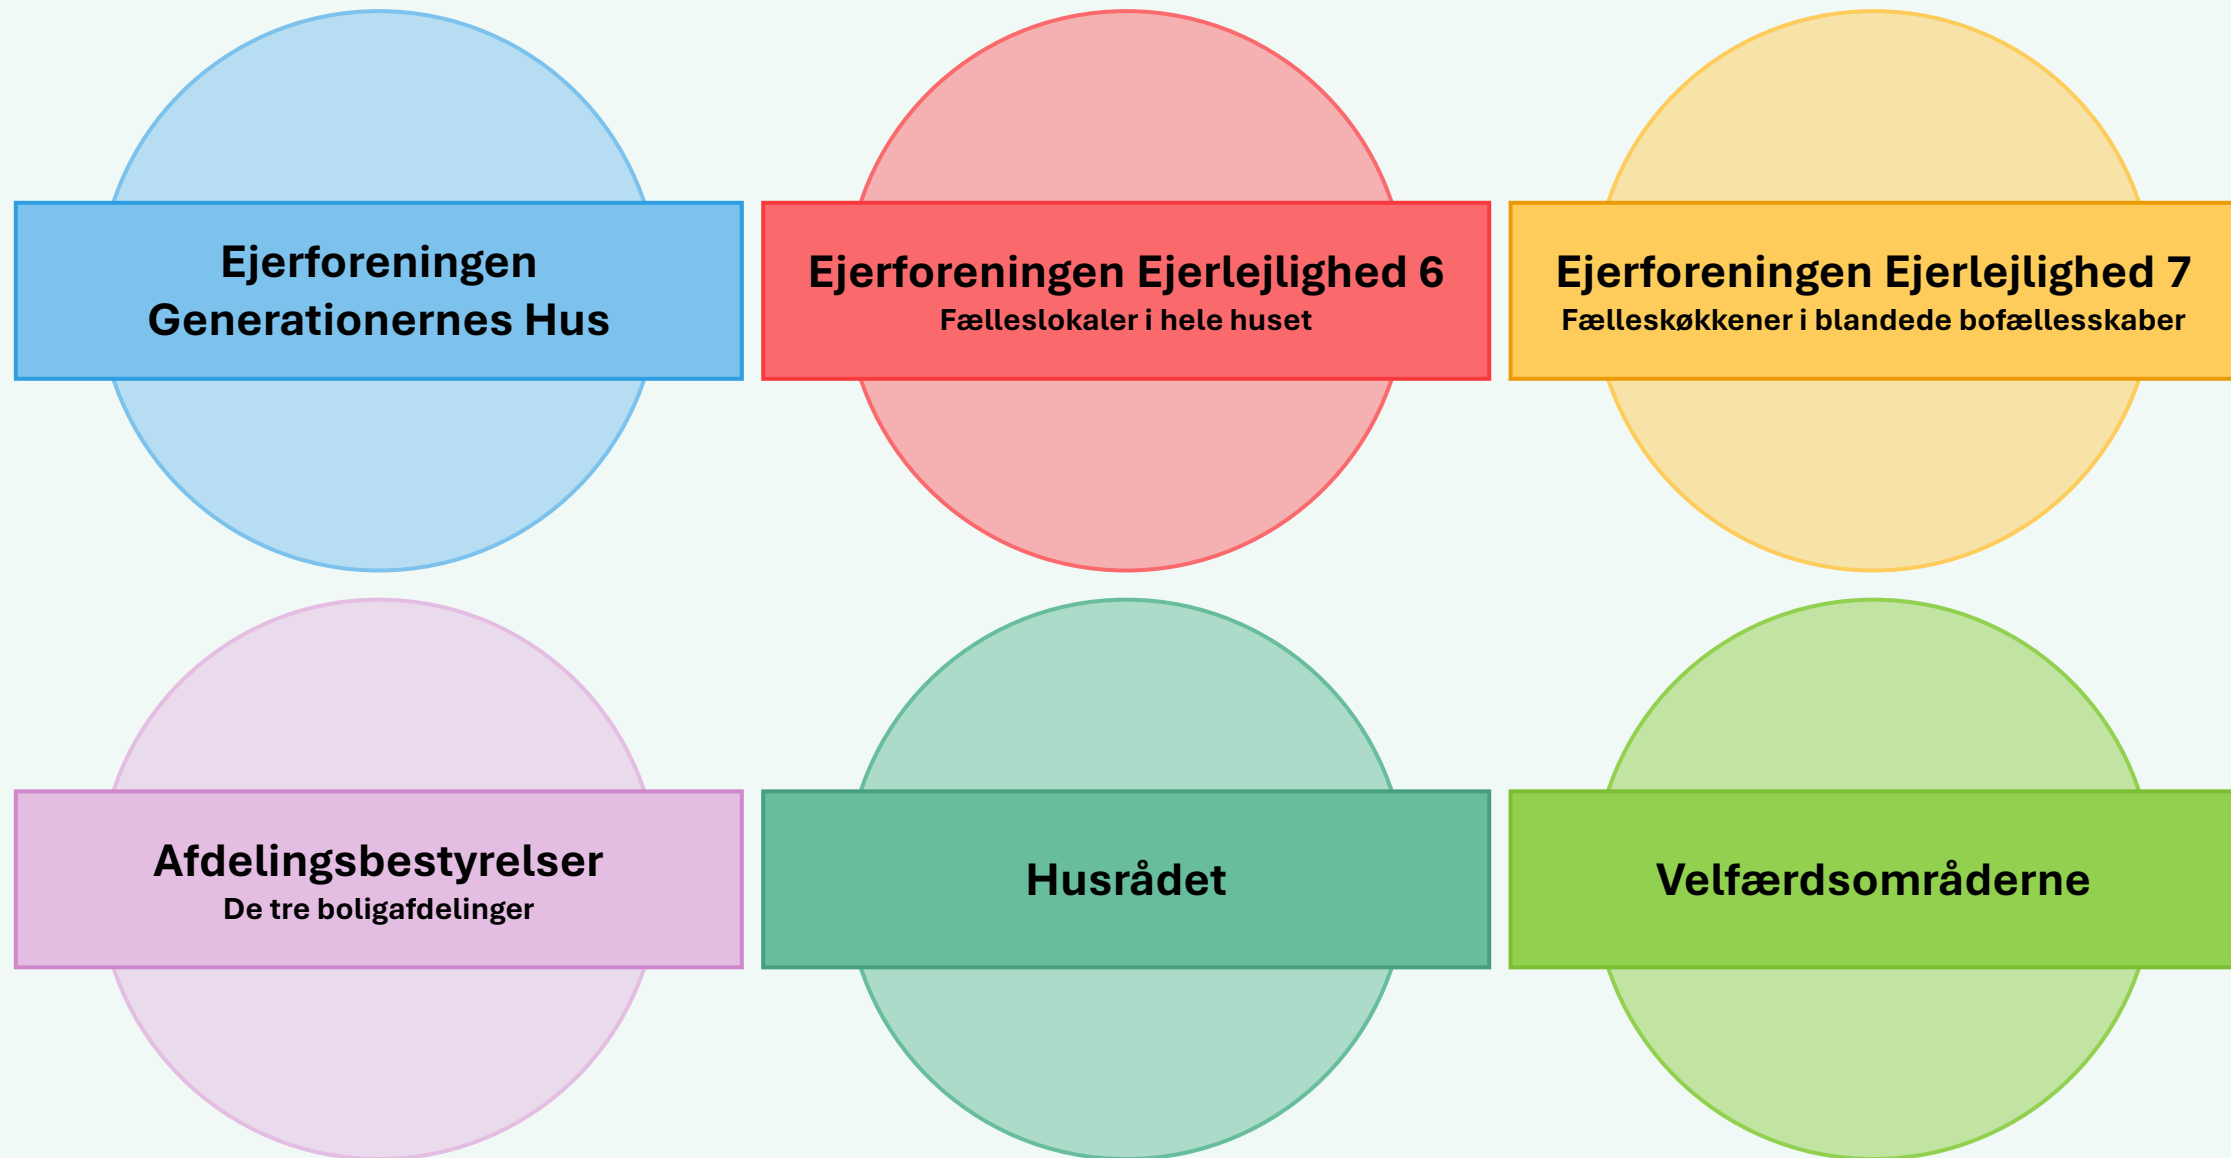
Ejerforeningen Generationernes Hus

Ejerforeningen Ejerlejlighed 6
Fælleslokaler i hele huset

Ejerforeningen Ejerlejlighed 7
Fælleskøkkener i blandede bofællesskaber

Afdelingsbestyrelser
De tre boligafdelinger

Husrådet

Velfærdsområderne